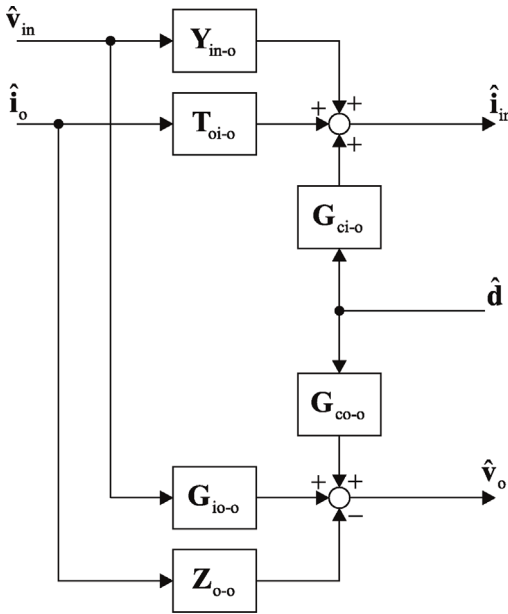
$\hat{\mathbf{v}}_{in}$

$\mathbf{Y}_{in-o}$

$\hat{\mathbf{i}}_{o}$

$\mathbf{T}_{oi-o}$

+

+

+

$\hat{\mathbf{i}}_{in}$

$\mathbf{G}_{ci-o}$

$\hat{\mathbf{d}}$

$\mathbf{G}_{co-o}$

$\hat{\mathbf{v}}_{o}$

$\mathbf{G}_{io-o}$

+

+

−

$\mathbf{Z}_{o-o}$